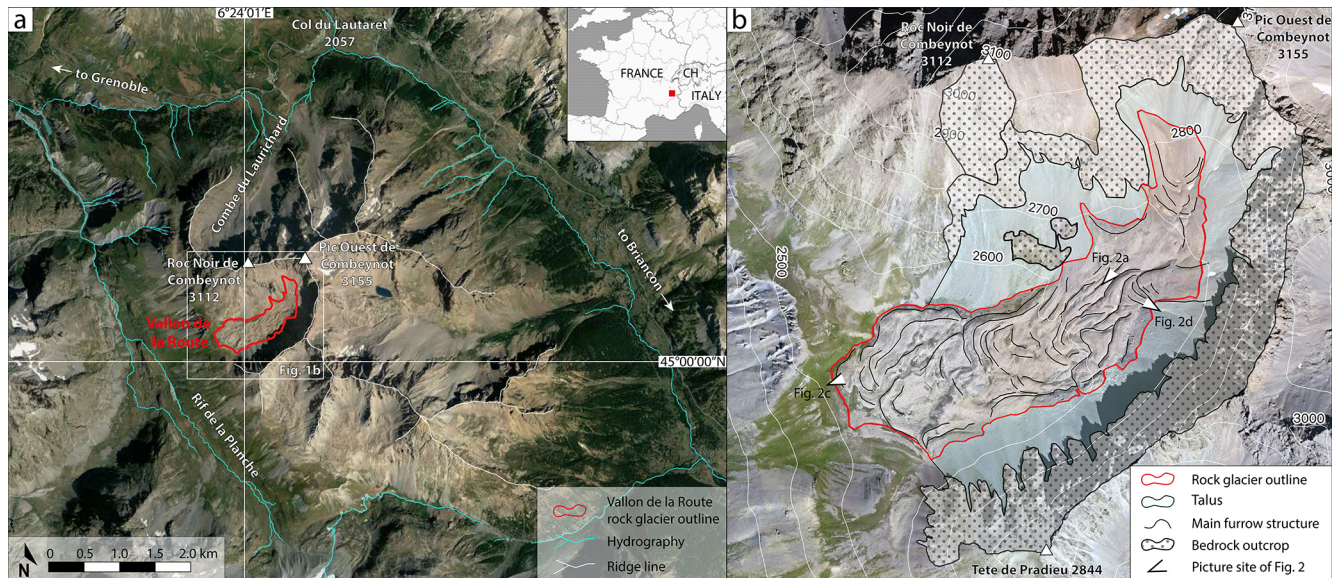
a

6°24'01"E

Col du Lautaret
2057

FRANCE
CH
ITALY

to Grenoble

Combe du Laurichard

to Briançon

Roc Noir de
Combeynot
3112

Pic Ouest de
Combeynot
3155

Vallon de
la Route

Fig. 1b

45°00'00"N

Rif de la Planche

N

0 0.5 1.0 1.5 2.0 km

Vallon de la Route
rock glacier outline
Hydrography
Ridge line

b

Roc Noir de
Combeynot
3112

Pic Ouest de
Combeynot
3155

3100
3100
2900
2800
2700
2600
2500
3000
3000

Fig. 2a
Fig. 2d
Fig. 2c

Tete de Pradieu 2844

Rock glacier outline
Talus
Main furrow structure
Bedrock outcrop
Picture site of Fig. 2